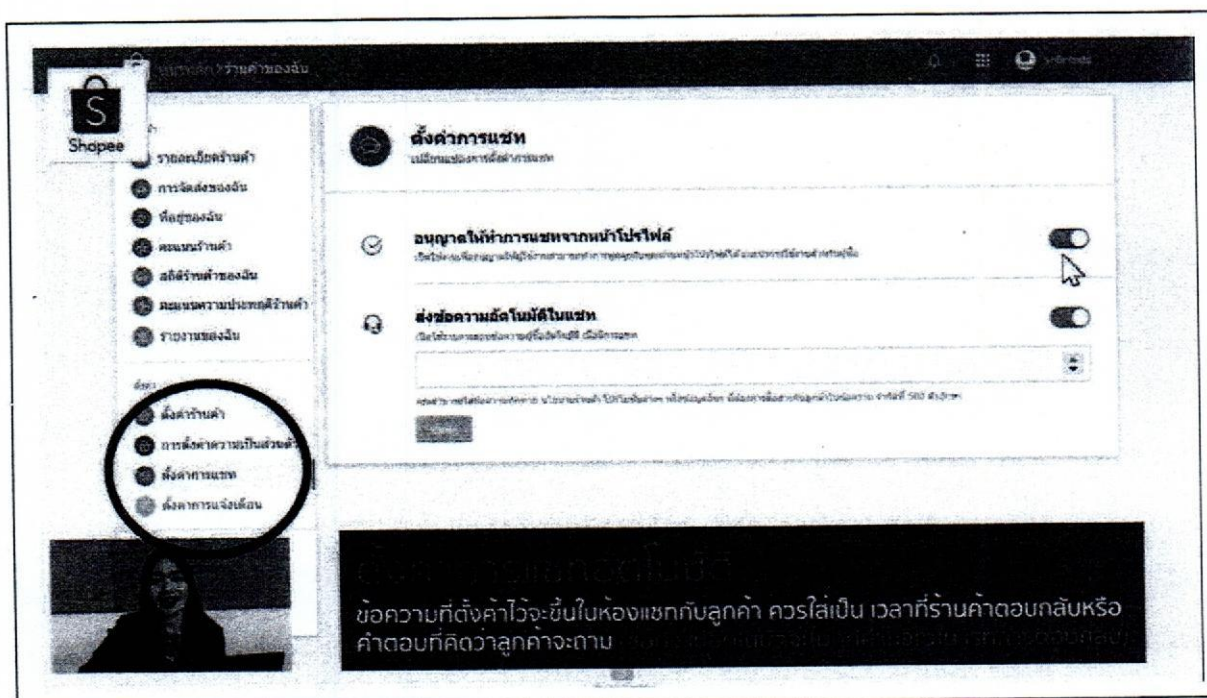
หน้าหลัก > ร้านค้าของฉัน

Shopee

รายละเอียดร้านค้า
การจัดส่งของฉัน
ที่อยู่ของฉัน
คะแนนร้านค้า
สถิติร้านค้าของฉัน
คะแนนความประพฤติร้านค้า
รายงานของฉัน

ตั้งค่า
ตั้งค่าร้านค้า
การตั้งค่าความเป็นส่วนตัว
ตั้งค่าการแชท
ตั้งค่าการแจ้งเตือน

ตั้งค่าการแชท
เปลี่ยนแปลงการตั้งค่าการแชท

อนุญาตให้ทำการแชทจากหน้าโปรไฟล์
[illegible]

ส่งข้อความอัตโนมัติในแชท
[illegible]

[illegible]

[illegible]

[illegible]
ข้อความที่ตั้งค่าไว้จะขึ้นในห้องแชทกับลูกค้า ควรใส่เป็น เวลาที่ร้านค้าตอบกลับหรือคำตอบที่คิดว่าลูกค้าจะถาม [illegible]